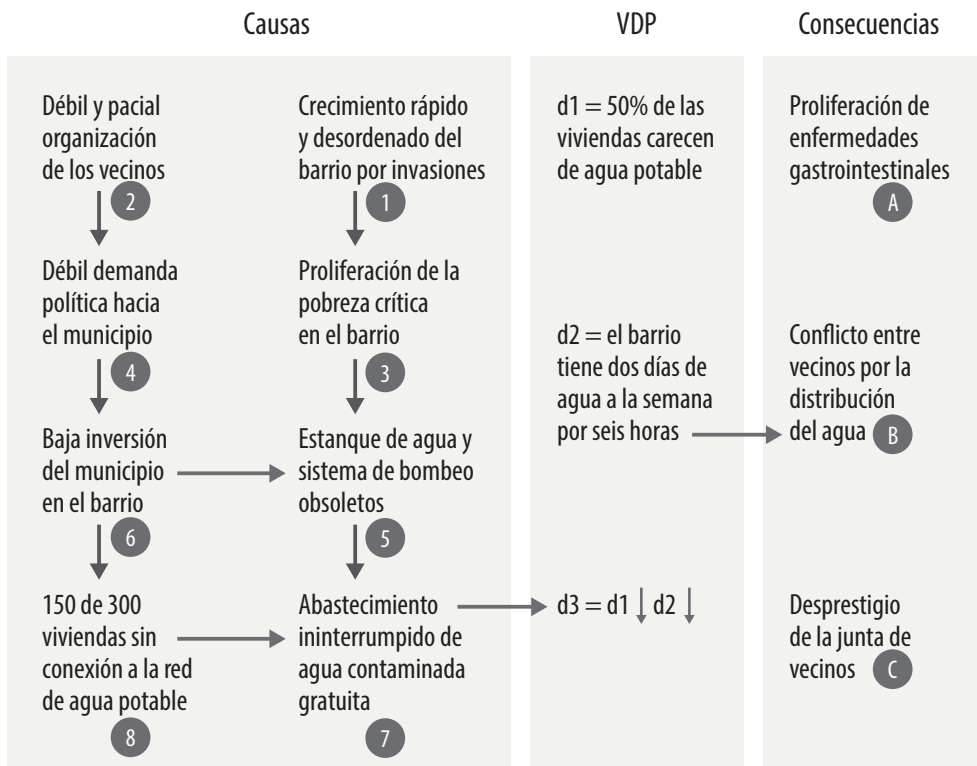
Causas

Débil y pacial organización de los vecinos 2

Débil demanda política hacia el municipio 4

Baja inversión del municipio en el barrio 6

150 de 300 viviendas sin conexión a la red de agua potable 8

Crecimiento rápido y desordenado del barrio por invasiones 1

Proliferación de la pobreza crítica en el barrio 3

Estanque de agua y sistema de bombeo obsoletos 5

Abastecimiento ininterrumpido de agua contaminada gratuita 7

VDP

d1 = 50% de las viviendas carecen de agua potable

d2 = el barrio tiene dos días de agua a la semana por seis horas

d3 = d1 ↓ d2 ↓

Consecuencias

Proliferación de enfermedades gastrointestinales A

Conflicto entre vecinos por la distribución del agua B

Desprestigio de la junta de vecinos C